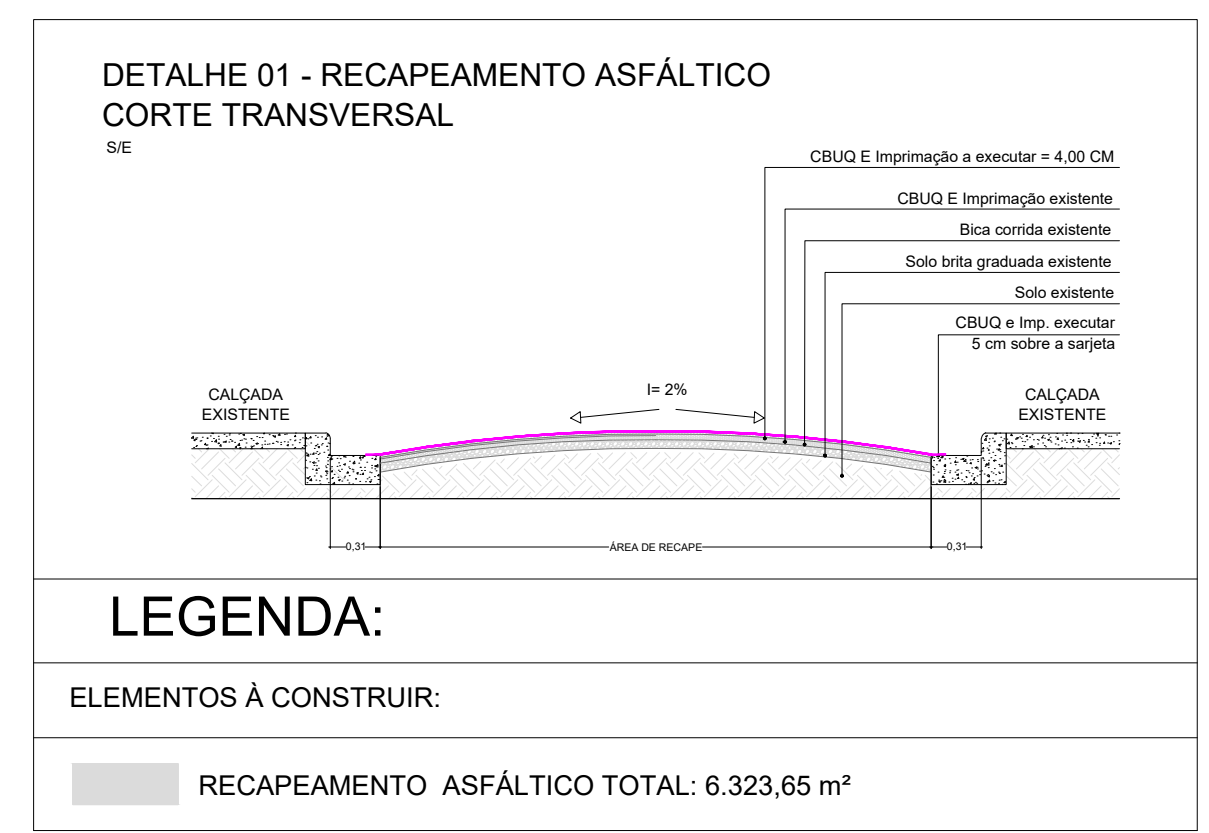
DETALHE 01 - RECAPEAMENTO ASFÁLTICO
CORTE TRANSVERSAL
S/E

CBUQ E Imprimação a executar = 4,00 CM
CBUQ E Imprimação existente
Bica corrida existente
Solo brita graduada existente
Solo existente
CBUQ e Imp. executar
5 cm sobre a sarjeta

I= 2%

CALÇADA
EXISTENTE

CALÇADA
EXISTENTE

0,31
ÁREA DE RECAPE
0,31

LEGENDA:

ELEMENTOS À CONSTRUIR:

RECAPEAMENTO ASFÁLTICO TOTAL: 6.323,65 m²